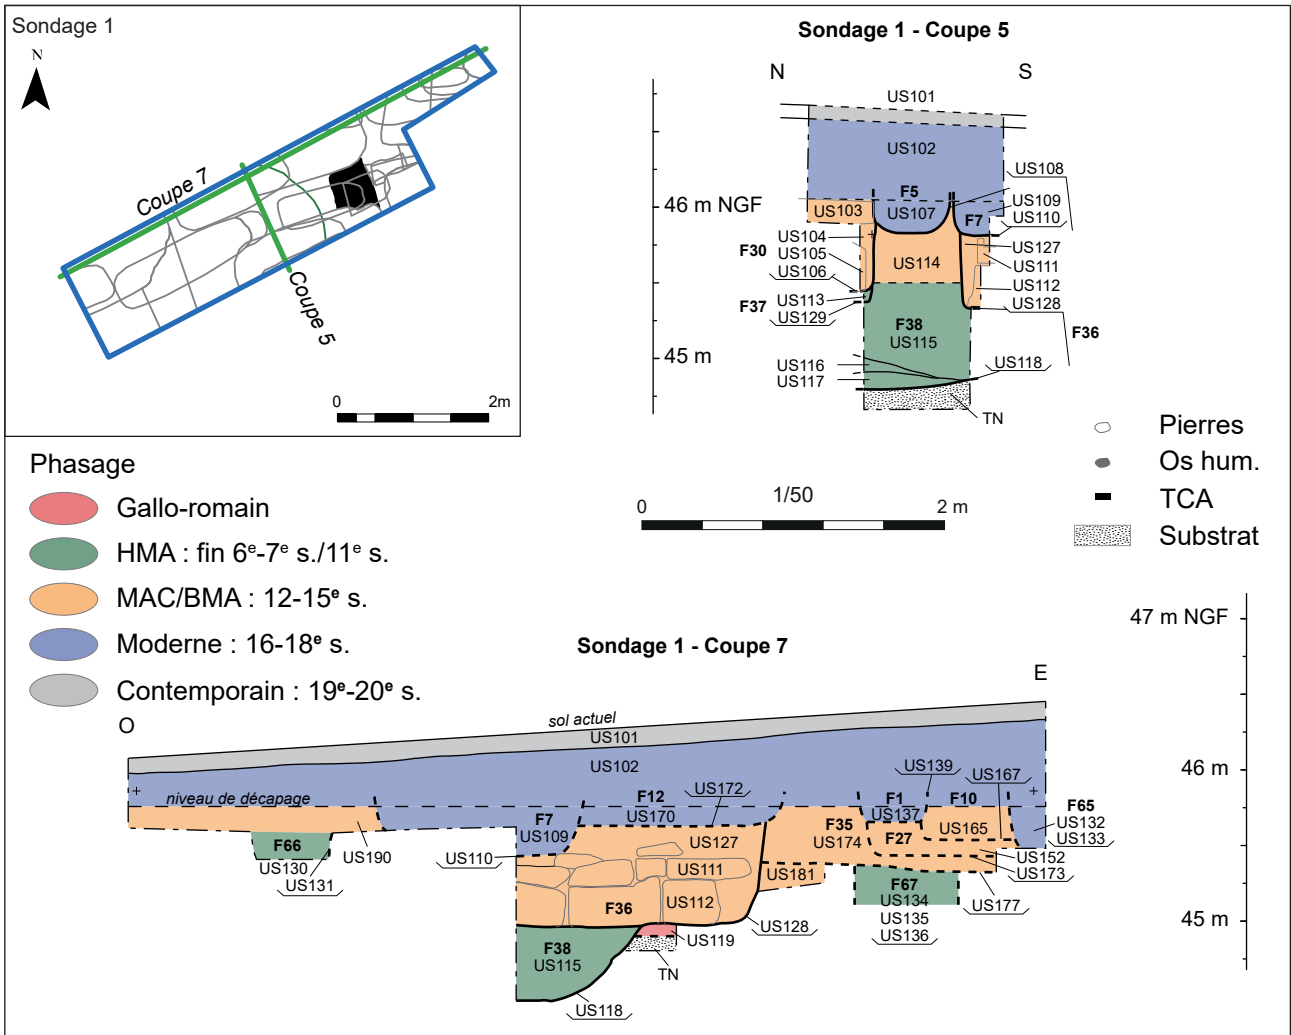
Sondage 1

N

Coupe 7

Coupe 5

0 2m

Sondage 1 - Coupe 5

N S

US101

US102

46 m NGF

45 m

US108

F5

US109

US103 US107 F7 US110

US104

F30 US105

US106

US114

US127

US111

US112

F37 US113

US129

US128

F38

US115

F36

US116

US117

US118

TN

Pierres

Os hum.

TCA

Substrat

Phasage

Gallo-romain

HMA : fin 6$^e$-7$^e$ s./11$^e$ s.

MAC/BMA : 12-15$^e$ s.

Moderne : 16-18$^e$ s.

Contemporain : 19$^e$-20$^e$ s.

0 1/50 2 m

47 m NGF

Sondage 1 - Coupe 7

E

O

sol actuel

US101

US102

niveau de décapage

US139

US167

46 m

F65

F12

US172

F1

F10

US132

F7

US170

US137

US133

US109

F35

US165

F66

US127

US174

F27

US190

US110

US111

US152

US130

US181

US173

US131

F67

F36

US112

US134

US177

45 m

US135

US128

US136

F38

US119

US115

TN

US118